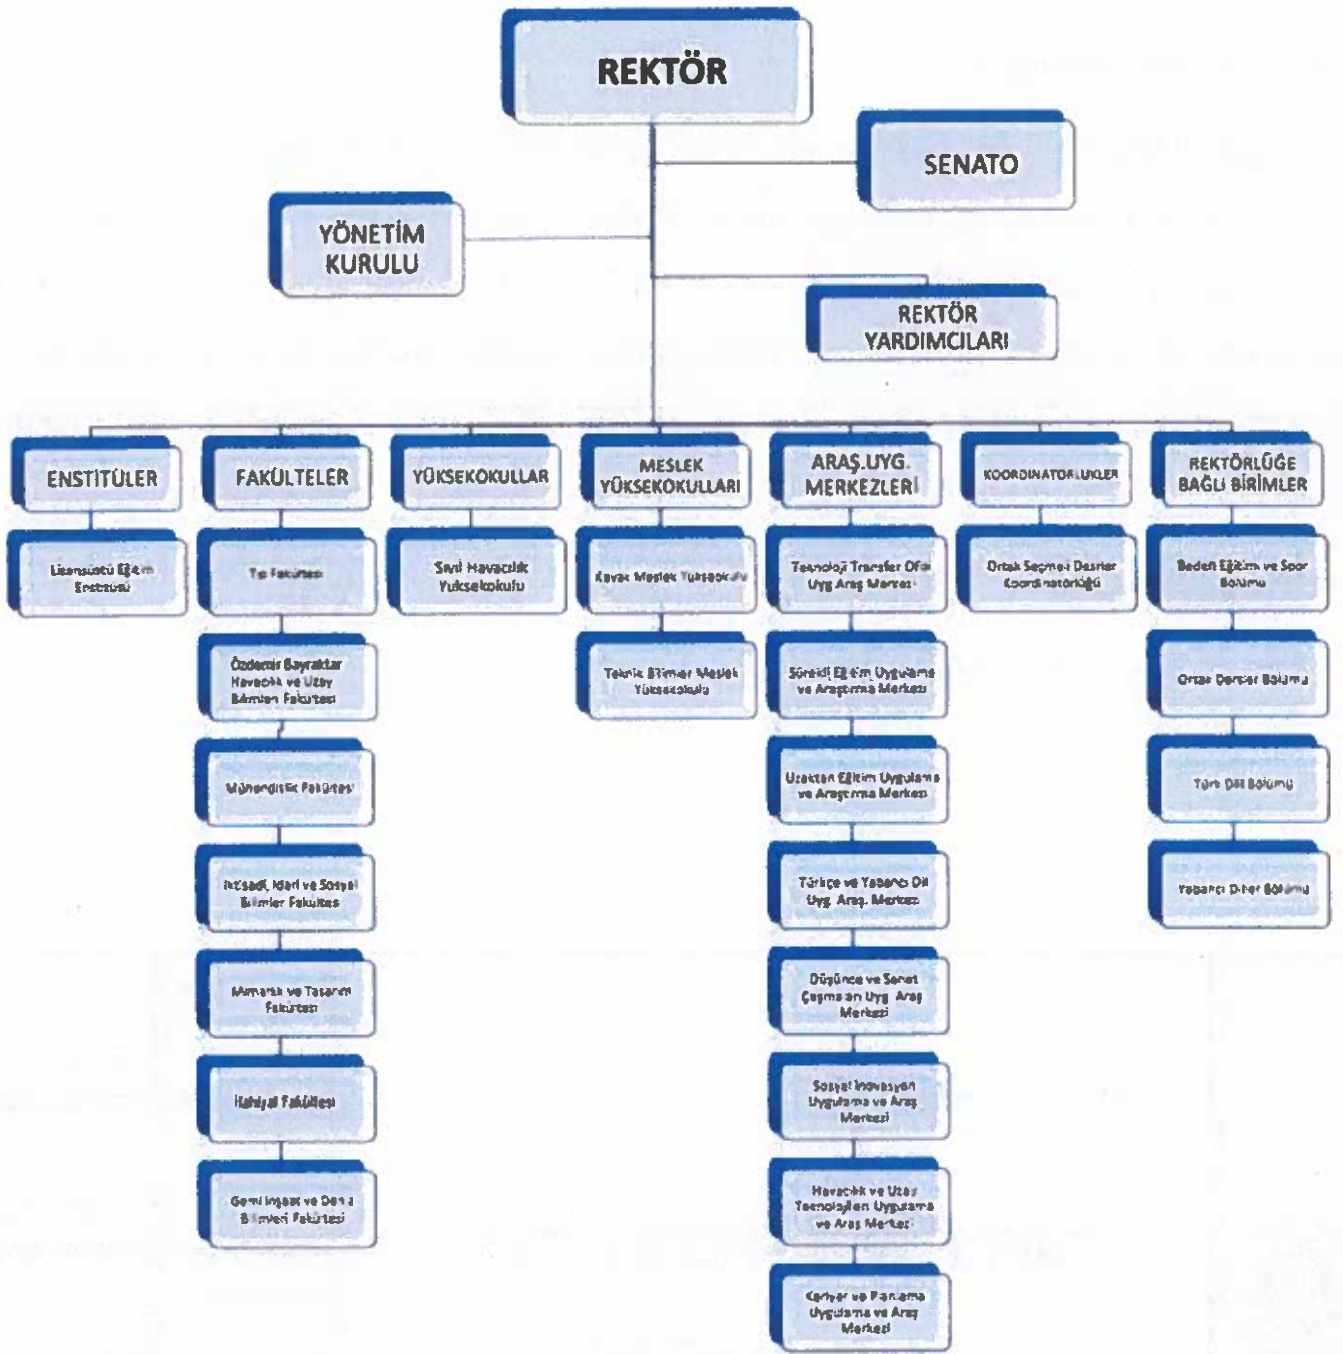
REKTÖR

SENATO

YÖNETİM KURULU

REKTÖR YARDIMCILARI

ENSTİTÜLER

Lisansüstü Eğitim Enstitüsü

FAKÜLTELER

Tıp Fakültesi

Özdemir Bayraktar Havacılık ve Uzay Bilimleri Fakültesi

Mühendislik Fakültesi

İktisadi, İdari ve Sosyal Bilimler Fakültesi

Mimarlık ve Tasarım Fakültesi

İlahiyat Fakültesi

Gemi İnşaat ve Deniz Bilimleri Fakültesi

YÜKSEKOKULLAR

Sivil Havacılık Yüksekokulu

MESLEK YÜKSEKOKULLARI

Kavak Meslek Yüksekokulu

Teknik Bilimler Meslek Yüksekokulu

ARAŞ.UYG. MERKEZLERİ

Teknoloji Transfer Ofisi Uyg. Araş. Merkezi

Sürekli Eğitim Uygulama ve Araştırma Merkezi

Uzaktan Eğitim Uygulama ve Araştırma Merkezi

Türkçe ve Yabancı Dil Uyg. Araş. Merkezi

Düşünce ve Sanat Çalışmaları Uyg. Araş. Merkezi

Sosyal İnovasyon Uygulama ve Araş. Merkezi

Havacılık ve Uzay Teknolojileri Uygulama ve Araş. Merkezi

Kariyer ve Planlama Uygulama ve Araş. Merkezi

KOORDİNATÖRLÜKLER

Ortak Seçmeli Dersler Koordinatörlüğü

REKTÖRLÜĞE BAĞLI BİRİMLER

Beden Eğitimi ve Spor Bölümü

Ortak Dersler Bölümü

Türk Dili Bölümü

Yabancı Diller Bölümü